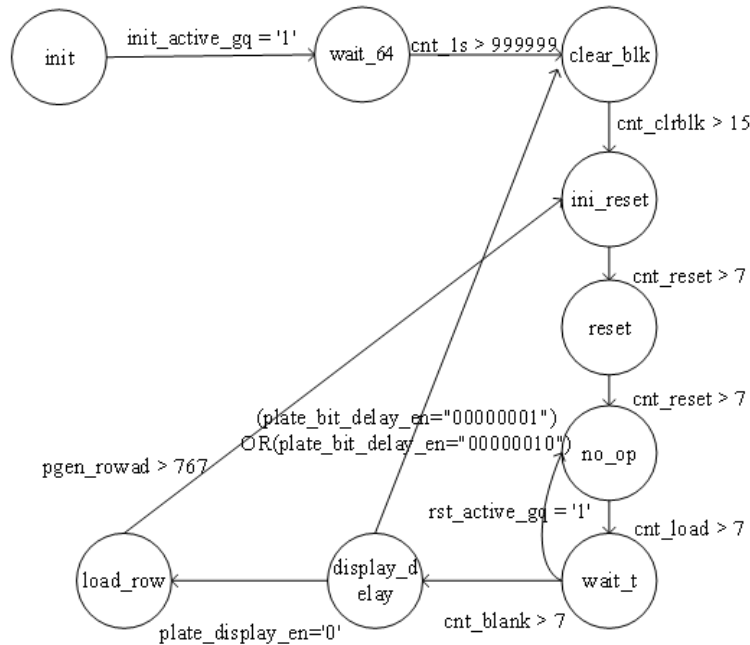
init
init_active_gq = '1'
wait_64
cnt_1s > 999999
clear_blk
cnt_clrblk > 15
ini_reset
cnt_reset > 7
reset
cnt_reset > 7
(plate_bit_delay_en="00000001")
OR(plate_bit_delay_en="00000010")
no_op
pgen_rowad > 767
rst_active_gq = '1'
cnt_load > 7
load_row
display_d elay
wait_t
plate_display_en='0'
cnt_blank > 7